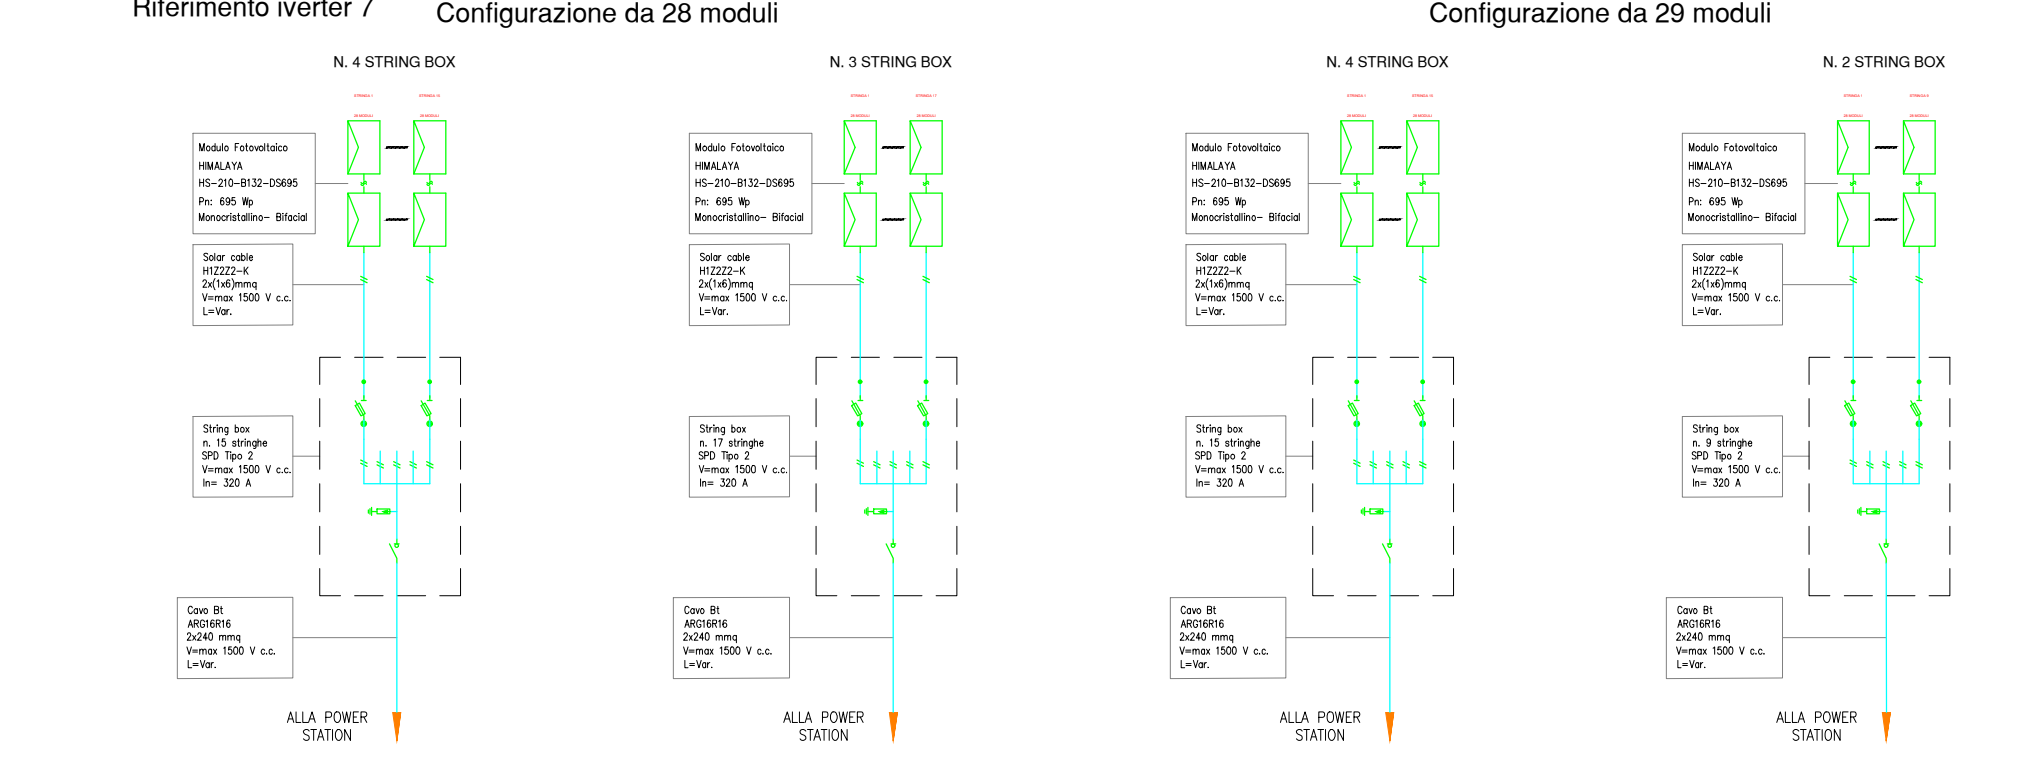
Riferimento iverter 7

Configurazione da 28 moduli

N. 4 STRING BOX

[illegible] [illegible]

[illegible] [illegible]

Modulo Fotovoltaico
HIMALAYA
HS–210–B132–DS695
Pn: 695 Wp
Monocristallino– Bifacial

Solar cable
H1Z2Z2–K
2x(1x6)mmq
V=max 1500 V c.c.
L=Var.

String box
n. 15 stringhe
SPD Tipo 2
V=max 1500 V c.c.
In= 320 A

Cavo Bt
ARG16R16
2x240 mmq
V=max 1500 V c.c.
L=Var.

ALLA POWER STATION

N. 3 STRING BOX

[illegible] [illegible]

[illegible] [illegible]

Modulo Fotovoltaico
HIMALAYA
HS–210–B132–DS695
Pn: 695 Wp
Monocristallino– Bifacial

Solar cable
H1Z2Z2–K
2x(1x6)mmq
V=max 1500 V c.c.
L=Var.

String box
n. 17 stringhe
SPD Tipo 2
V=max 1500 V c.c.
In= 320 A

Cavo Bt
ARG16R16
2x240 mmq
V=max 1500 V c.c.
L=Var.

ALLA POWER STATION

Configurazione da 29 moduli

N. 4 STRING BOX

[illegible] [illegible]

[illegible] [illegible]

Modulo Fotovoltaico
HIMALAYA
HS–210–B132–DS695
Pn: 695 Wp
Monocristallino– Bifacial

Solar cable
H1Z2Z2–K
2x(1x6)mmq
V=max 1500 V c.c.
L=Var.

String box
n. 15 stringhe
SPD Tipo 2
V=max 1500 V c.c.
In= 320 A

Cavo Bt
ARG16R16
2x240 mmq
V=max 1500 V c.c.
L=Var.

ALLA POWER STATION

N. 2 STRING BOX

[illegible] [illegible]

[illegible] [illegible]

Modulo Fotovoltaico
HIMALAYA
HS–210–B132–DS695
Pn: 695 Wp
Monocristallino– Bifacial

Solar cable
H1Z2Z2–K
2x(1x6)mmq
V=max 1500 V c.c.
L=Var.

String box
n. 9 stringhe
SPD Tipo 2
V=max 1500 V c.c.
In= 320 A

Cavo Bt
ARG16R16
2x240 mmq
V=max 1500 V c.c.
L=Var.

ALLA POWER STATION